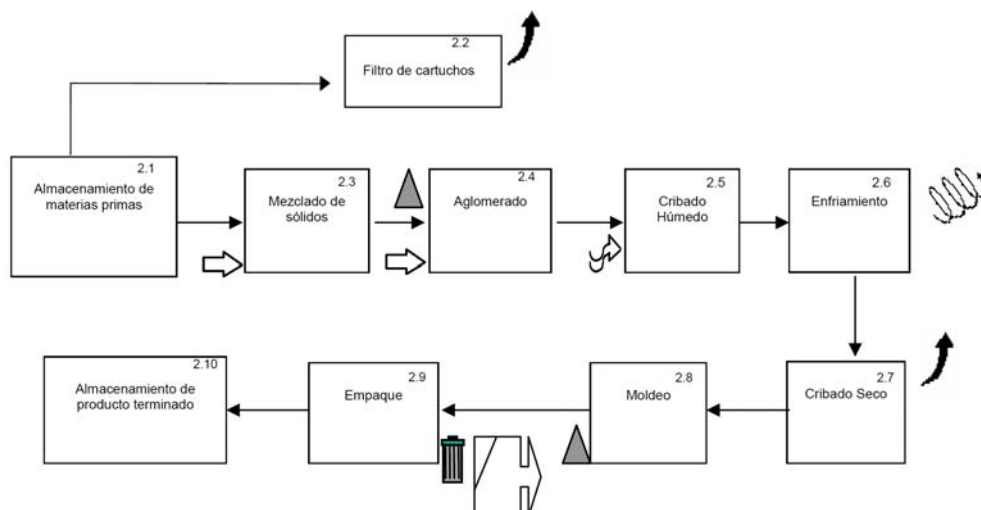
2.2
Filtro de cartuchos

2.1
Almacenamiento de materias primas

2.3
Mezclado de sólidos

2.4
Aglomerado

2.5
Cribado Húmedo

2.6
Enfriamiento

2.7
Cribado Seco

2.8
Moldeo

2.9
Empaque

2.10
Almacenamiento de producto terminado